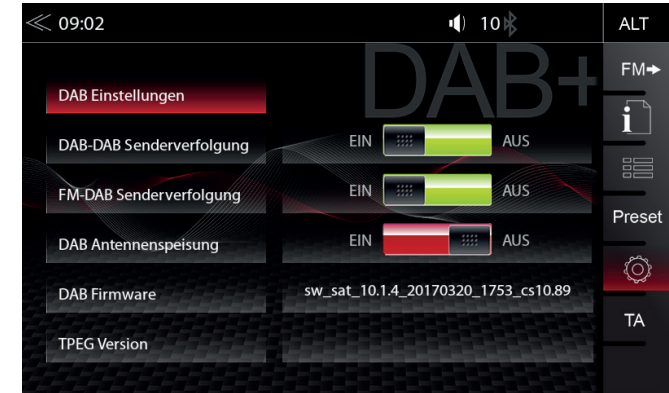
≪ 09:02

10

ALT

DAB+

FM→

DAB Einstellungen

DAB-DAB Senderverfolgung

EIN

AUS

FM-DAB Senderverfolgung

EIN

AUS

Preset

DAB Antennenspeisung

EIN

AUS

DAB Firmware

sw_sat_10.1.4_20170320_1753_cs10.89

TA

TPEG Version